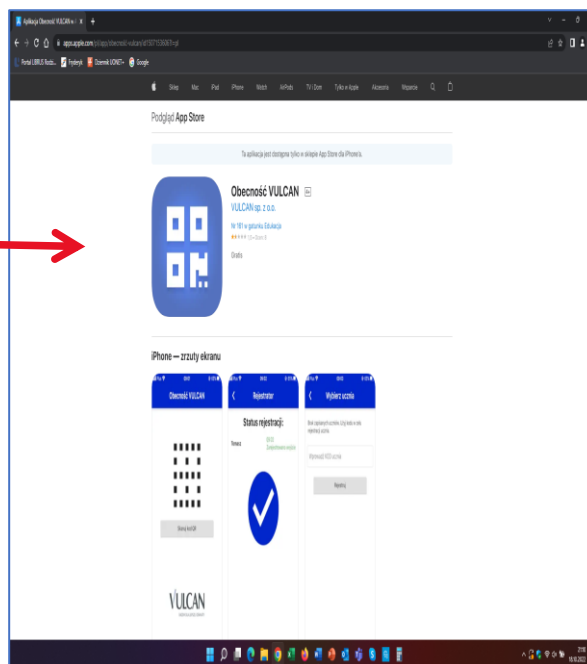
Aplikacja Obecność VULCAN w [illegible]

apps.apple.com/pl/app/obecnosc-vulcan/id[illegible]

Portal LIBRUS Rodzi... Fryderyk Dziennik UONET+ Google

Sklep Mac iPad iPhone Watch AirPods TV i Dom Tylko w Apple Akcesoria Wsparcie

Podgląd App Store

Ta aplikacja jest dostępna tylko w sklepie App Store dla iPhone'a.

Obecność VULCAN 4+

VULCAN sp. z o.o.

Nr 181 w gatunku: Edukacja

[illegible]

Gratis

iPhone — zrzuty ekranu

Obecność VULCAN

Skanuj kod QR

VULCAN

Rejestrator

Status rejestracji:

Wybierz ucznia

Wpisz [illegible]

Wyszukaj

Wybierz

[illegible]